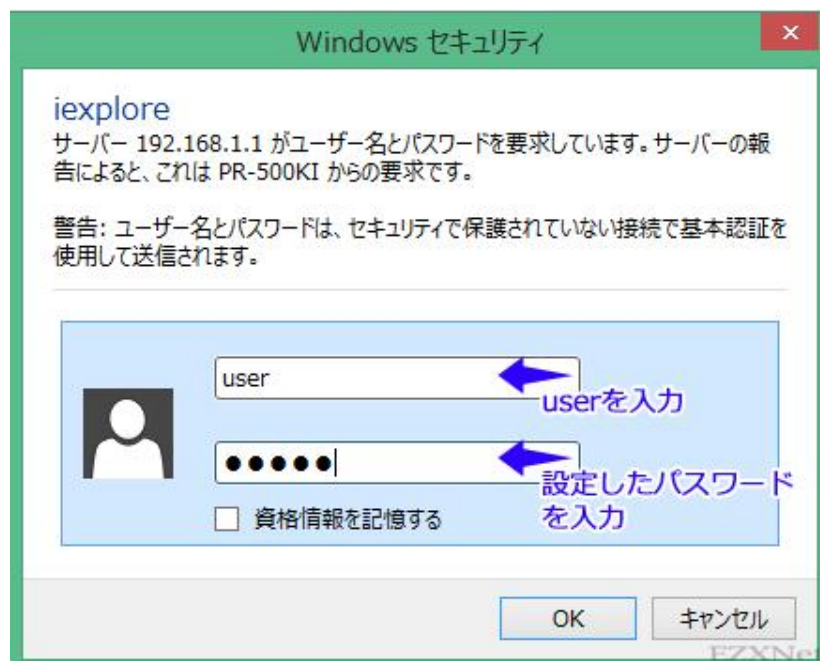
Windows セキュリティ

×

iexplore

サーバー 192.168.1.1 がユーザー名とパスワードを要求しています。サーバーの報告によると、これは PR-500KI からの要求です。

警告: ユーザー名とパスワードは、セキュリティで保護されていない接続で基本認証を使用して送信されます。

user

userを入力

●●●●●

設定したパスワードを入力

資格情報を記憶する

OK

キャンセル

FZXNet